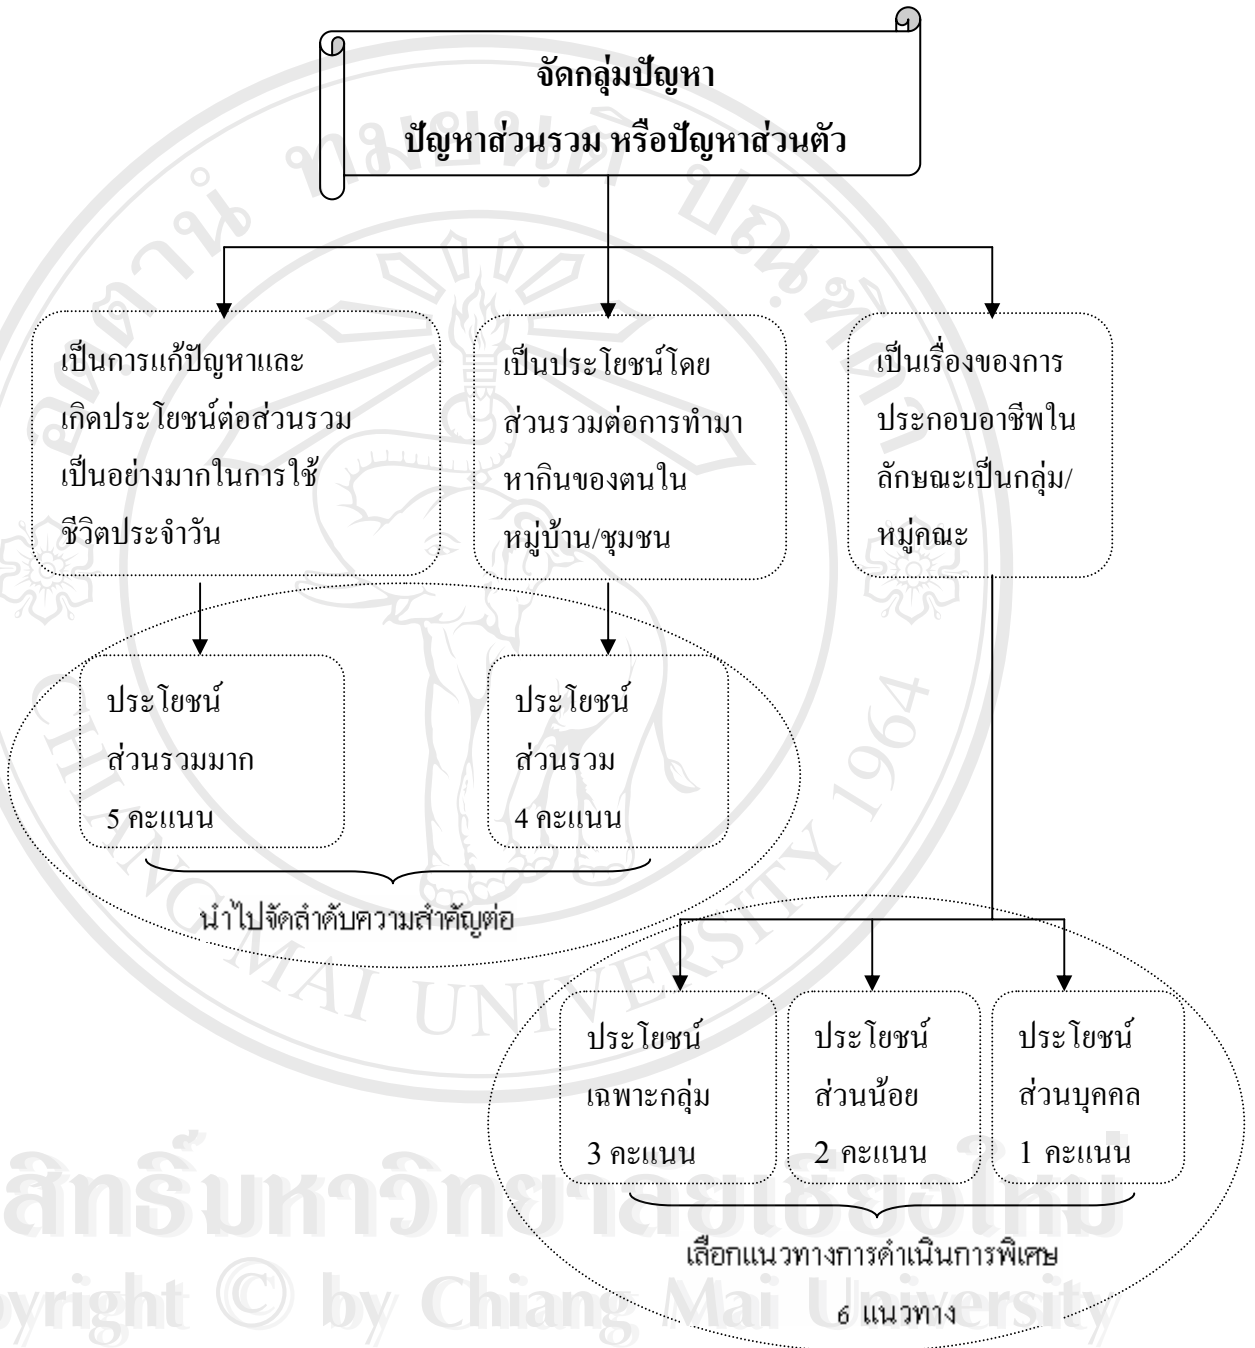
จัดกลุ่มปัญหา
ปัญหาส่วนรวม หรือปัญหาส่วนตัว

เป็นการแก้ปัญหาและเกิดประโยชน์ต่อส่วนรวมเป็นอย่างมากในการใช้ชีวิตประจำวัน

เป็นประโยชน์โดยส่วนรวมต่อการทำมาหากินของตนในหมู่บ้าน/ชุมชน

เป็นเรื่องของการประกอบอาชีพในลักษณะเป็นกลุ่ม/หมู่คณะ

ประโยชน์
ส่วนรวมมาก
5 คะแนน

ประโยชน์
ส่วนรวม
4 คะแนน

นำไปจัดลำดับความสำคัญต่อ

ประโยชน์
เฉพาะกลุ่ม
3 คะแนน

ประโยชน์
ส่วนน้อย
2 คะแนน

ประโยชน์
ส่วนบุคคล
1 คะแนน

เลือกแนวทางการดำเนินการพิเศษ
6 แนวทาง

ลิขสิทธิ์มหาวิทยาลัยเชียงใหม่
Copyright © by Chiang Mai University